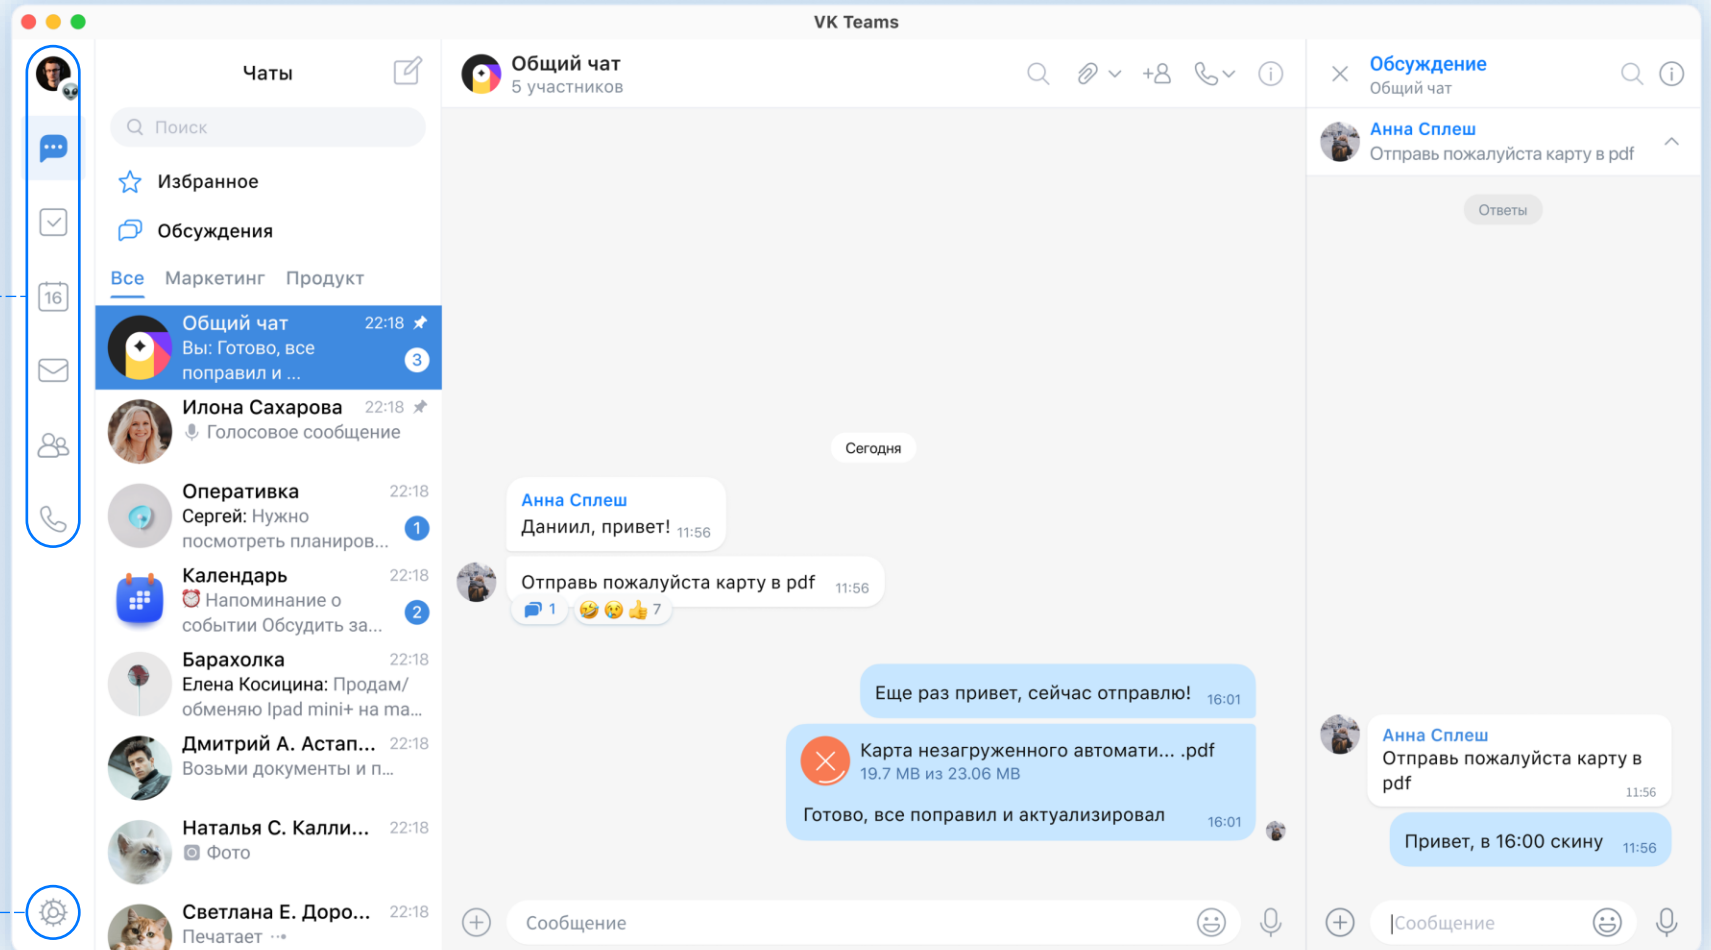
VK Teams

16

Чаты

Поиск

Избранное

Обсуждения

Все Маркетинг Продукт

Общий чат 22:18
Вы: Готово, все поправил и ...
3

Илона Сахарова 22:18
Голосовое сообщение

Оперативка 22:18
Сергей: Нужно посмотреть планиров...
1

Календарь 22:18
⏰ Напоминание о событии Обсудить за...
2

Барахолка 22:18
Елена Косицина: Продам/обменяю Ipad mini+ на ма...

Дмитрий А. Астап... 22:18
Возьми документы и п...

Наталья С. Калли... 22:18
Фото

Светлана Е. Доро... 22:18
Печатает ···

Общий чат
5 участников

Сегодня

Анна Сплеш
Даниил, привет! 11:56

Отправь пожалуйста карту в pdf 11:56
1 🤣😢👍 7

Еще раз привет, сейчас отправлю! 16:01

Карта незагруженного автомати... .pdf
19.7 MB из 23.06 MB

Готово, все поправил и актуализировал 16:01

Сообщение

Обсуждение
Общий чат

Анна Сплеш
Отправь пожалуйста карту в pdf

Ответы

Анна Сплеш
Отправь пожалуйста карту в pdf
11:56

Привет, в 16:00 скину 11:56

Сообщение